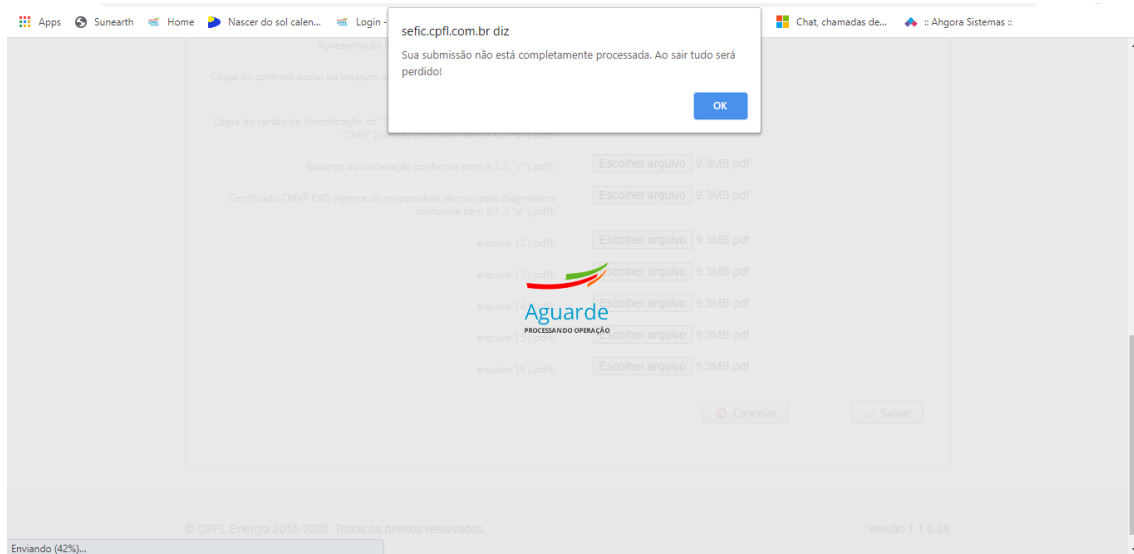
Apps Sunearth Home Nascer do sol calen... Login -

Chat, chamadas de... :: Ahgora Sistemas ::

sefic.cpfl.com.br diz

Sua submissão não está completamente processada. Ao sair tudo será perdido!

OK

Apresentação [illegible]

Cópia do contrato social ou estatuto s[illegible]

Cópia do cartão de identificação do "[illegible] - CNPJ" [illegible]

Balanço ou declaração conforme item 9.1.2, "c" (.pdf): Escolher arquivo 9.3MB.pdf

Certificado CMVP EVO vigente do responsável técnico pelo diagnóstico conforme item 9.1.2 "d" (.pdf): Escolher arquivo 9.3MB.pdf

arquivo 12 (.pdf): Escolher arquivo 9.3MB.pdf

arquivo 13 (.pdf): Escolher arquivo 9.3MB.pdf

arquivo 14 (.pdf): Escolher arquivo 9.3MB.pdf

arquivo 15 (.pdf): Escolher arquivo 9.3MB.pdf

arquivo 16 (.pdf): Escolher arquivo 9.3MB.pdf

Aguarde
PROCESSANDO OPERAÇÃO

Cancelar

Salvar

© CPFL Energia 2015-2020. Todos os direitos reservados.

Versão 1.1.0.28

Enviando (42%)...